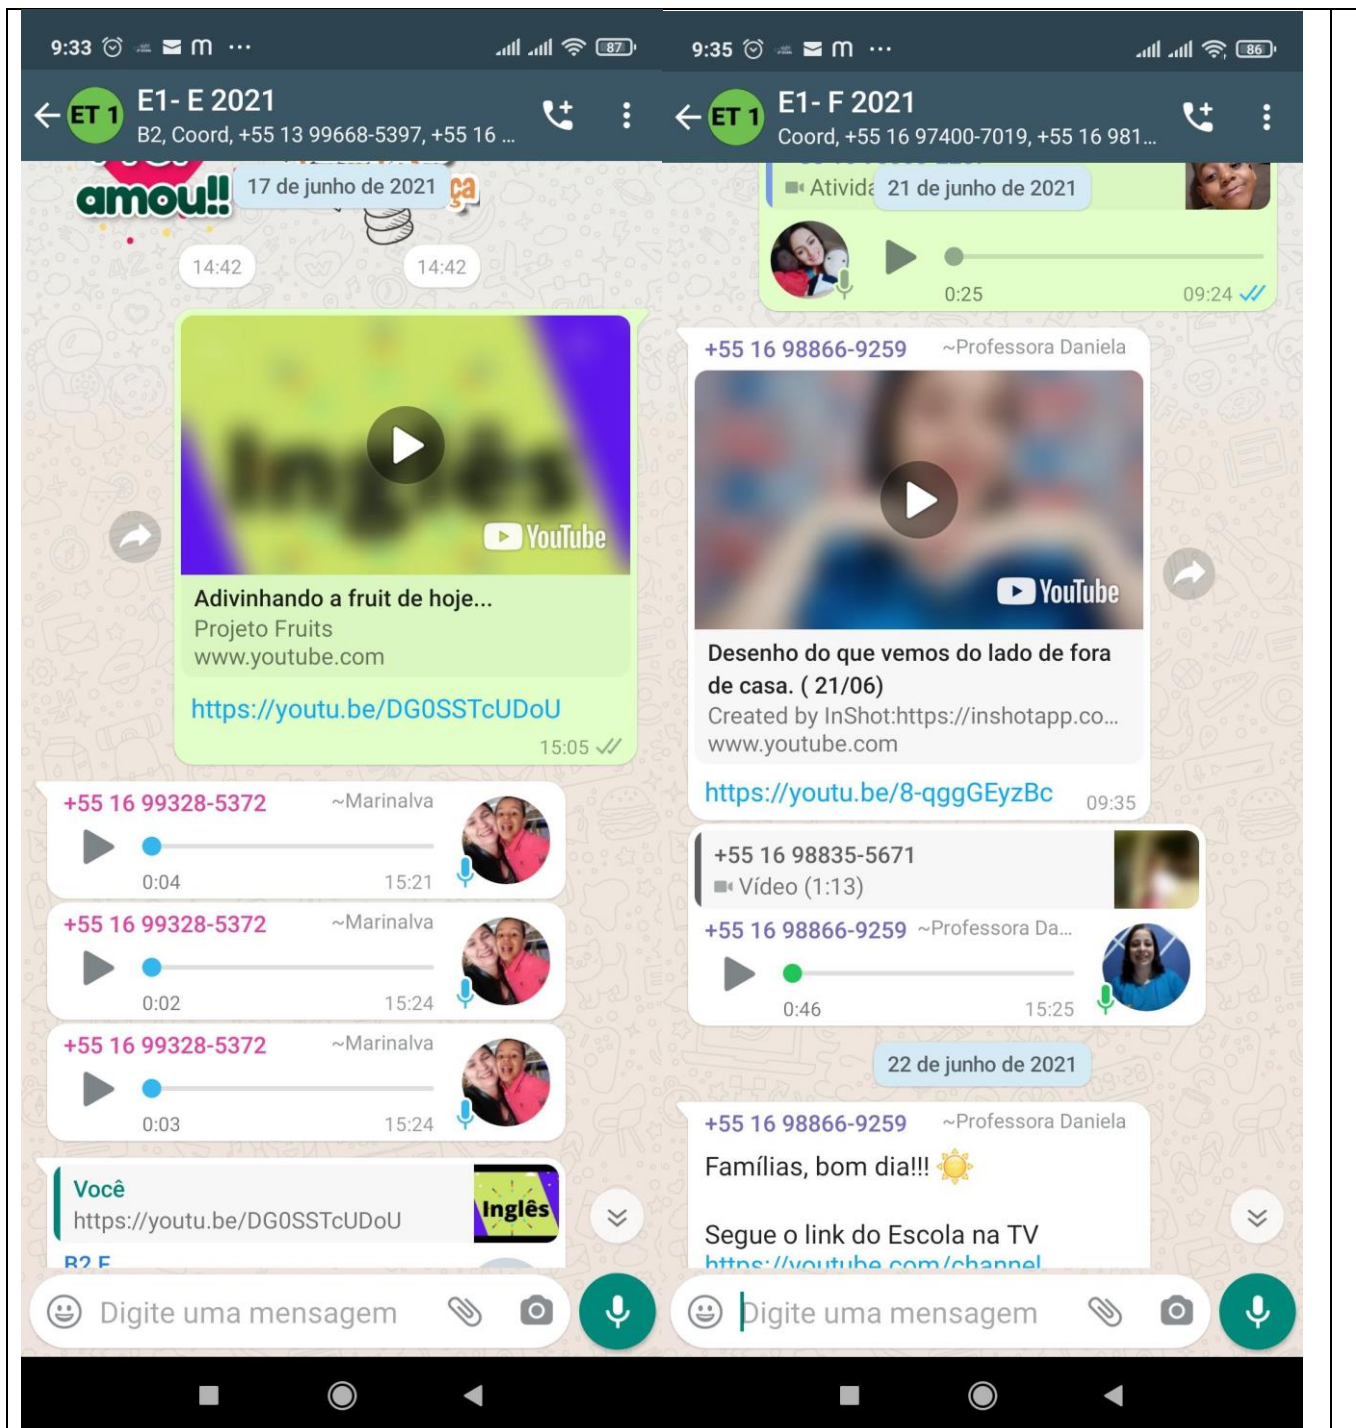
9:33 m ··· 87

ET 1 E1- E 2021
B2, Coord, +55 13 99668-5397, +55 16 ...

amou!! 17 de junho de 2021 ça

14:42 14:42

YouTube

Adivinhando a fruit de hoje...
Projeto Fruits
www.youtube.com

https://youtu.be/DG0SSTcUDoU
15:05

+55 16 99328-5372 ~Marinalva
0:04 15:21

+55 16 99328-5372 ~Marinalva
0:02 15:24

+55 16 99328-5372 ~Marinalva
0:03 15:24

Você
https://youtu.be/DG0SSTcUDoU
Inglês
B2 E

Digite uma mensagem

9:35 m ··· 86

ET 1 E1- F 2021
Coord, +55 16 97400-7019, +55 16 981...

Ativid 21 de junho de 2021
0:25 09:24

+55 16 98866-9259 ~Professora Daniela

YouTube

Desenho do que vemos do lado de fora de casa. ( 21/06)
Created by InShot:https://inshotapp.co...
www.youtube.com

https://youtu.be/8-qggGEyzBc 09:35

+55 16 98835-5671
Vídeo (1:13)

+55 16 98866-9259 ~Professora Da...
0:46 15:25

22 de junho de 2021

+55 16 98866-9259 ~Professora Daniela
Famílias, bom dia!!!

Segue o link do Escola na TV
https://youtube.com/channel

Digite uma mensagem